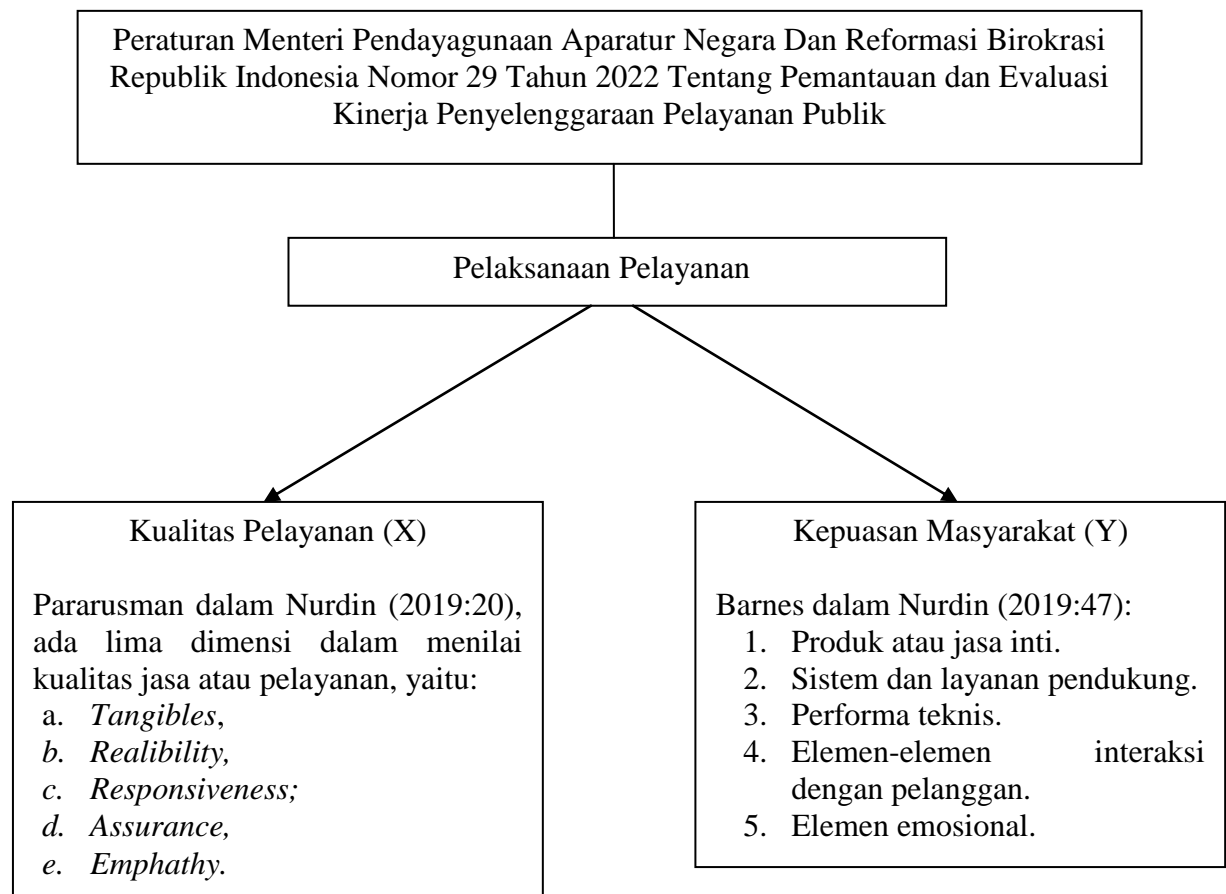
Peraturan Menteri Pendayagunaan Aparatur Negara Dan Reformasi Birokrasi Republik Indonesia Nomor 29 Tahun 2022 Tentang Pemantauan dan Evaluasi Kinerja Penyelenggaraan Pelayanan Publik

Pelaksanaan Pelayanan

Kualitas Pelayanan (X)

Pararusman dalam Nurdin (2019:20), ada lima dimensi dalam menilai kualitas jasa atau pelayanan, yaitu:
a. *Tangibles*,
b. *Realibility,*
c. *Responsiveness;*
d. *Assurance,*
e. *Emphathy.*

Kepuasan Masyarakat (Y)

Barnes dalam Nurdin (2019:47):
1. Produk atau jasa inti.
2. Sistem dan layanan pendukung.
3. Performa teknis.
4. Elemen-elemen interaksi dengan pelanggan.
5. Elemen emosional.